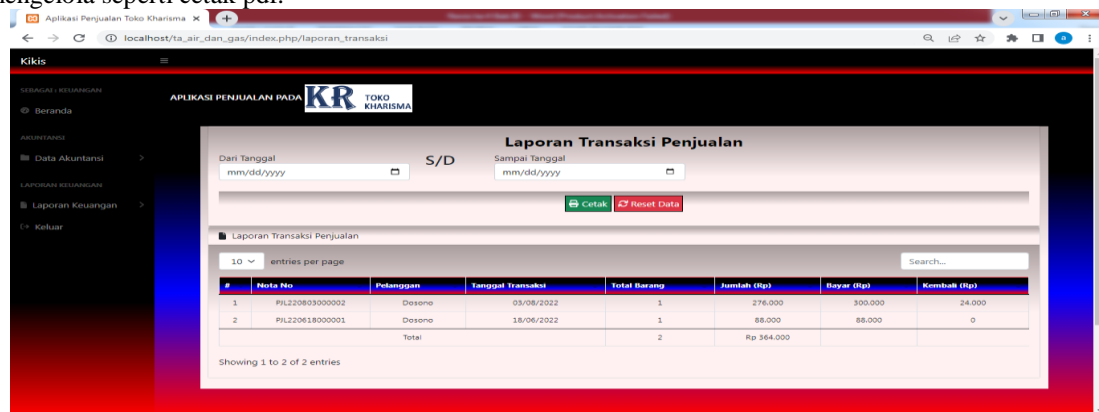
engelola seperti cetak pdf.

Aplikasi Penjualan Toko Kharisma ×

localhost/ta_air_dan_gas/index.php/laporan_transaksi

Kikis

SEBAGAI : KEUANGAN
Beranda

AKUNTANSI
Data Akuntansi

LAPORAN KEUANGAN
Laporan Keuangan

Keluar

APLIKASI PENJUALAN PADA KR TOKO KHARISMA

Laporan Transaksi Penjualan

Dari Tanggal
mm/dd/yyyy

S/D

Sampai Tanggal
mm/dd/yyyy

Cetak Reset Data

Laporan Transaksi Penjualan

10 entries per page

Search...

| # | Nota No | Pelanggan | Tanggal Transaksi | Total Barang | Jumlah (Rp) | Bayar (Rp) | Kembali (Rp) |
|---|---|---|---|---|---|---|---|
| 1 | PJL220803000002 | Dosono | 03/08/2022 | 1 | 276.000 | 300.000 | 24.000 |
| 2 | PJL220618000001 | Dosono | 18/06/2022 | 1 | 88.000 | 88.000 | 0 |
| | | Total | | 2 | Rp 364.000 | | |

Showing 1 to 2 of 2 entries